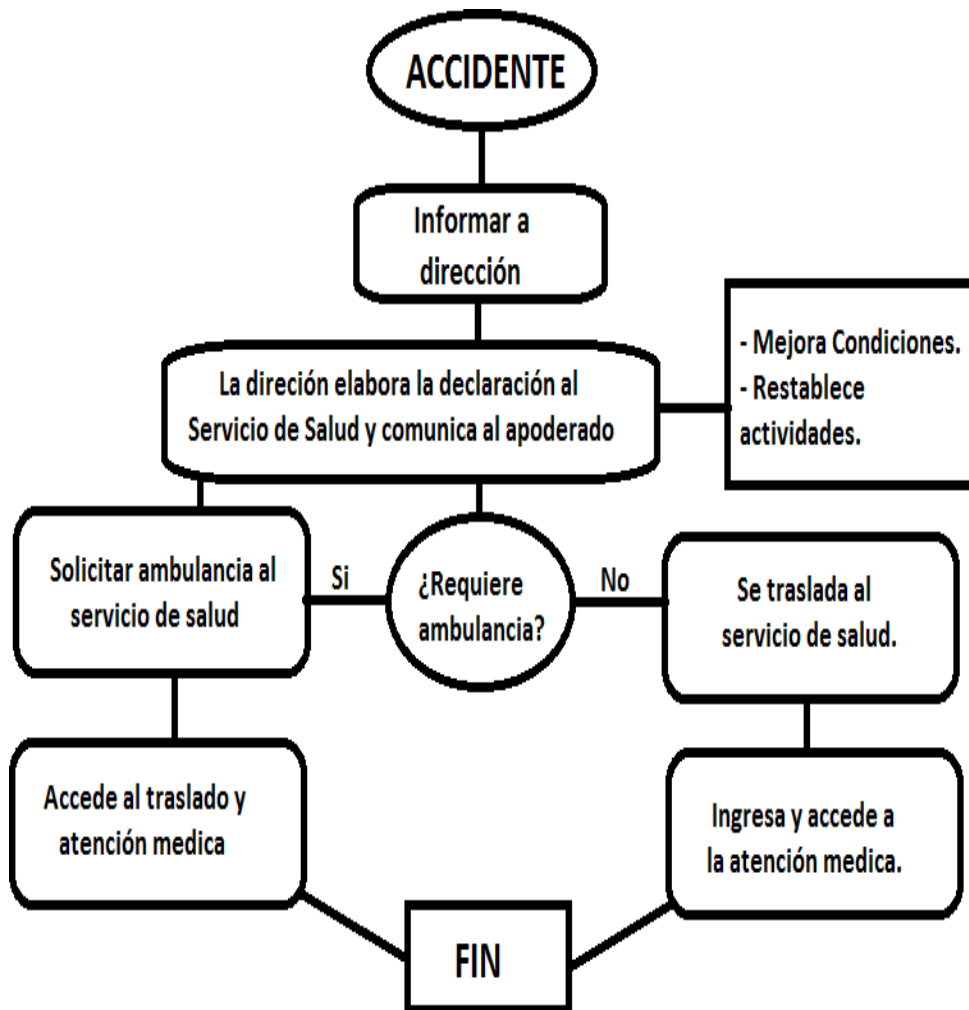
ACCIDENTE

Informar a dirección

La direción elabora la declaración al Servicio de Salud y comunica al apoderado

- Mejora Condiciones.
- Restablece actividades.

Solicitar ambulancia al servicio de salud

Si

¿Requiere ambulancia?

No

Se traslada al servicio de salud.

Accede al traslado y atención medica

Ingresa y accede a la atención medica.

FIN